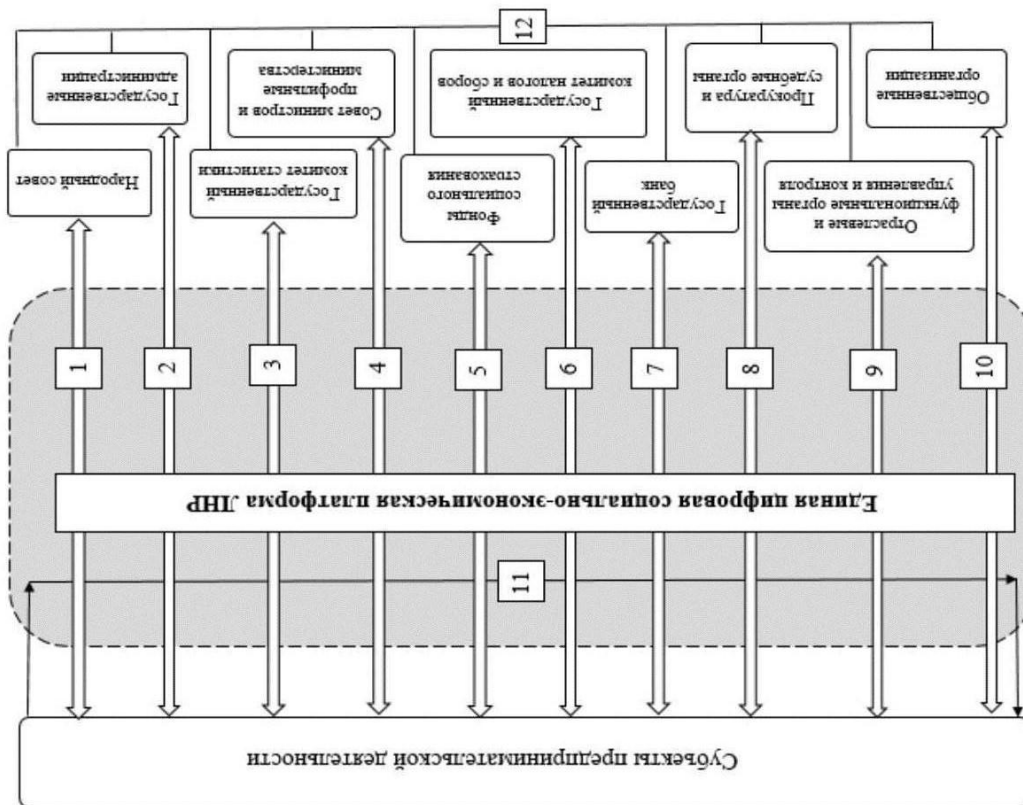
12

Народный совет

Государственные администрации

Государственный комитет статистики

Совет министров и профильные министерства

Фонды социального страхования

Государственный комитет налогов и сборов

Государственный банк

Прокуратура и судебные органы

Отраслевые и функциональные органы управления и контроля

Общественные организации

1

2

3

4

5

6

7

8

9

10

Единая цифровая социально-экономическая платформа ЛНР

11

Субъекты предпринимательской деятельности